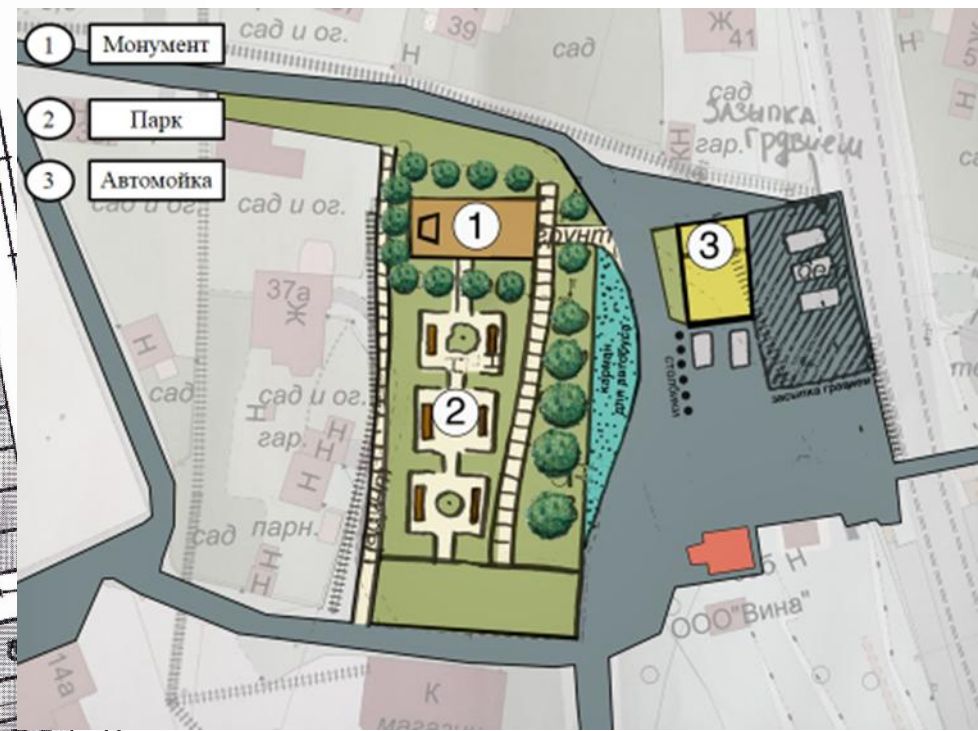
1 Монумент
2 Парк
3 Автомойка

сад и ог.
39
сад
Ж 41
Н
Н
сад
Засыпка
гар. Градвиеш
КН
сад и ог.
сад и ог.
1
грунт
3
37а
Ж
Н
сад
сад и ог.
Н
гар.
Н
Н
2
сад
парн.
Н
Н
столбы
засыпка градвиеш
5 Н
ООО"Вина"
14а
К
магазин